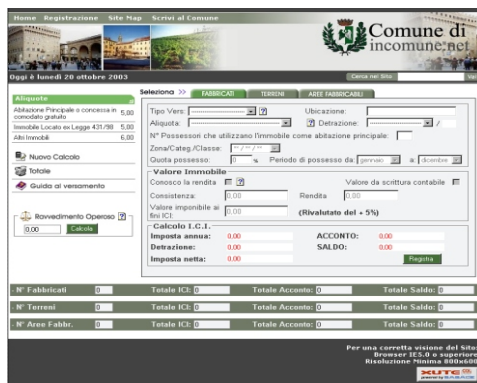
Home Registrazione Site Map Scrivi al Comune

Comune di incomune.net

Oggi è lunedì 20 ottobre 2003

Cerca nel Sito: Vai

Aliquote

| | |
|---|---|
| Abitazione Principale o concessa in comodato gratuito | 5,00 |
| Immobile Locato ex Legge 431/98 | 5,00 |
| Altri Immobili | 6,00 |

Nuovo Calcolo

Totale

Guida al versamento

Ravvedimento Operoso ?

0,00 Calcola

Seleziona >> FABBRICATI TERRENI AREE FABBRICABILI

Tipo Vers: ?

Ubicazione:

Aliquota: ? Detrazione: /

N° Possessori che utilizzano l'immobile come abitazione principale:

Zona/Categ./Classe: -/-/-

Quota possesso: 0 % Periodo di possesso da gennaio a dicembre

Valore Immobile

Conosco la rendita ?

Valore da scrittura contabile

Consistenza: 0,00 Rendita 0,00

Valore imponibile ai fini ICI: 0,00 (Rivalutata del + 5%)

Calcolo I.C.I.

Imposta annua: 0.00 ACCONTO: 0.00

Detrazione: 0.00 SALDO: 0.00

Imposta netta: 0.00 Registra

| | | | | |
|---|---|---|---|---|
| N° Fabbricati 0 | Totale ICI: 0 | Totale Acconto: 0 | Totale Saldo: 0 |
| N° Terreni 0 | Totale ICI: 0 | Totale Acconto: 0 | Totale Saldo: 0 |
| N° Aree Fabbr. 0 | Totale ICI: 0 | Totale Acconto: 0 | Totale Saldo: 0 |

Per una corretta visione del Sito: Browser IE5.0 o superiore Risoluzione Minima 800x600

XUTE